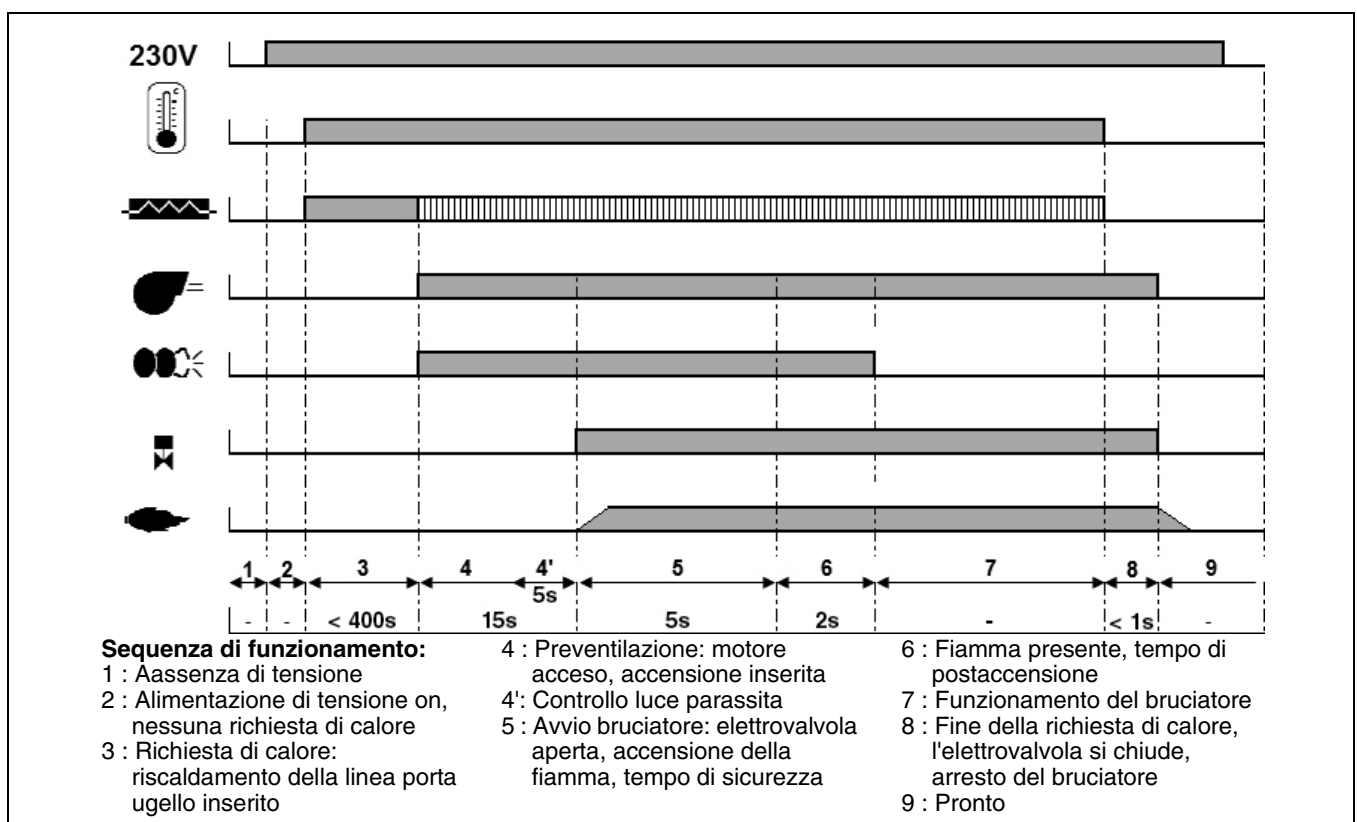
230V

1 2 3 4 4' 5s 5 6 7 8 9

| - | - | < 400s | 15s | 5s | 2s | - | < 1s | - |
|---|---|---|---|---|---|---|---|---|

**Sequenza di funzionamento:**
1 : Aassenza di tensione
2 : Alimentazione di tensione on, nessuna richiesta di calore
3 : Richiesta di calore: riscaldamento della linea porta ugello inserito

4 : Preventilazione: motore acceso, accensione inserita
4': Controllo luce parassita
5 : Avvio bruciatore: elettrovalvola aperta, accensione della fiamma, tempo di sicurezza

6 : Fiamma presente, tempo di postaccensione
7 : Funzionamento del bruciatore
8 : Fine della richiesta di calore, l'elettrovalvola si chiude, arresto del bruciatore
9 : Pronto